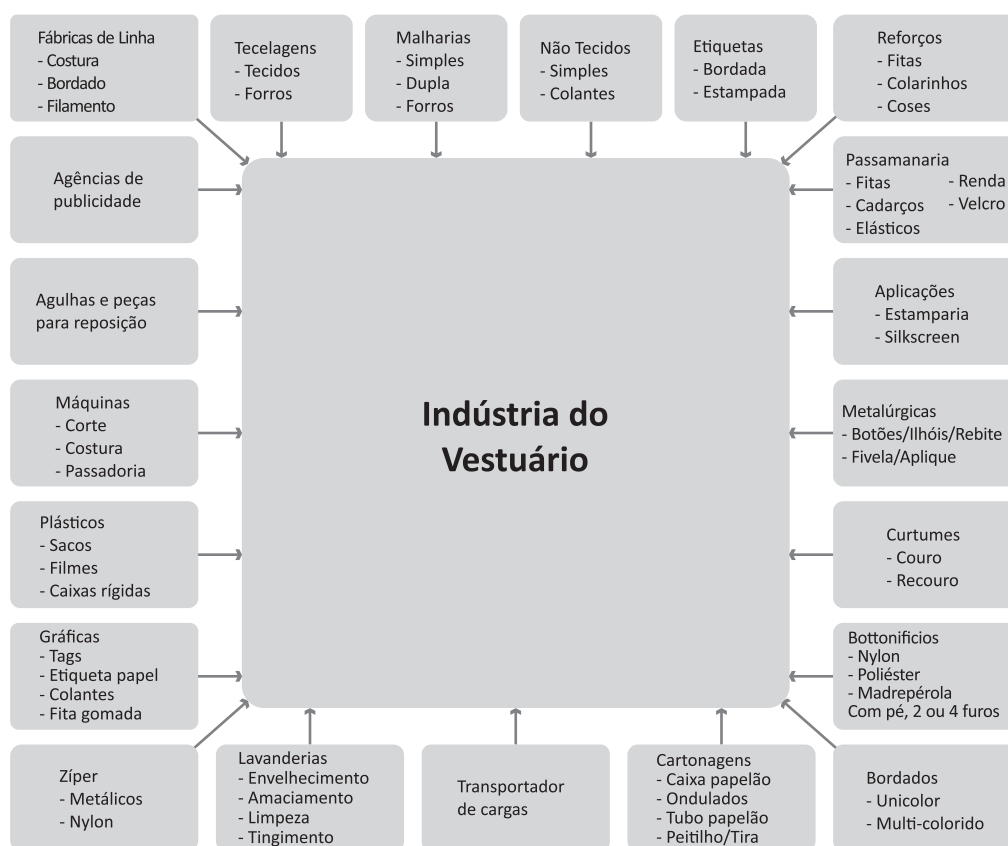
Fábricas de Linha
- Costura
- Bordado
- Filamento

Tecelagens
- Tecidos
- Forros

Malharias
- Simples
- Dupla
- Forros

Não Tecidos
- Simples
- Colantes

Etiquetas
- Bordada
- Estampada

Reforços
- Fitas
- Colarinhos
- Coses

Agências de publicidade

Passamanaria
- Fitas
- Cadarços
- Elásticos
- Renda
- Velcro

Agulhas e peças para reposição

Aplicações
- Estamparia
- Silkscreen

Máquinas
- Corte
- Costura
- Passadoria

Indústria do Vestuário

Metalúrgicas
- Botões/Ilhóis/Rebite
- Fivela/Aplique

Plásticos
- Sacos
- Filmes
- Caixas rígidas

Curtumes
- Couro
- Recouro

Gráficas
- Tags
- Etiqueta papel
- Colantes
- Fita gomada

Bottonifícios
- Nylon
- Poliéster
- Madrepérola
Com pé, 2 ou 4 furos

Zíper
- Metálicos
- Nylon

Lavanderias
- Envelhecimento
- Amaciamento
- Limpeza
- Tingimento

Transportador de cargas

Cartonagens
- Caixa papelão
- Ondulados
- Tubo papelão
- Peitilho/Tira

Bordados
- Unicolor
- Multi-colorido